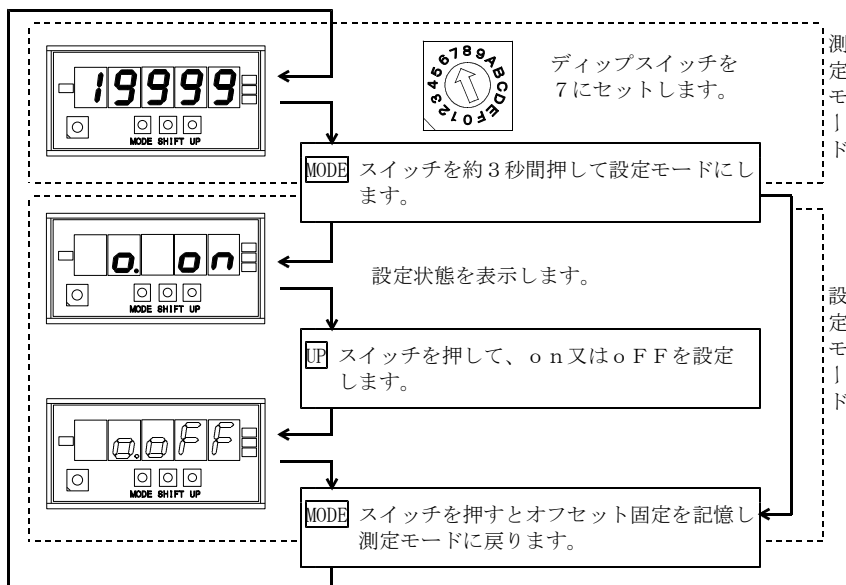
19999

MODE SHIFT UP

3456789ABCDEF012

ディップスイッチを7にセットします。

測定モード

MODE スイッチを約3秒間押して設定モードにします。

o. on

MODE SHIFT UP

設定状態を表示します。

設定モード

UP スイッチを押して、on又はoFFを設定します。

o.oFF

MODE SHIFT UP

MODE スイッチを押すとオフセット固定を記憶し測定モードに戻ります。